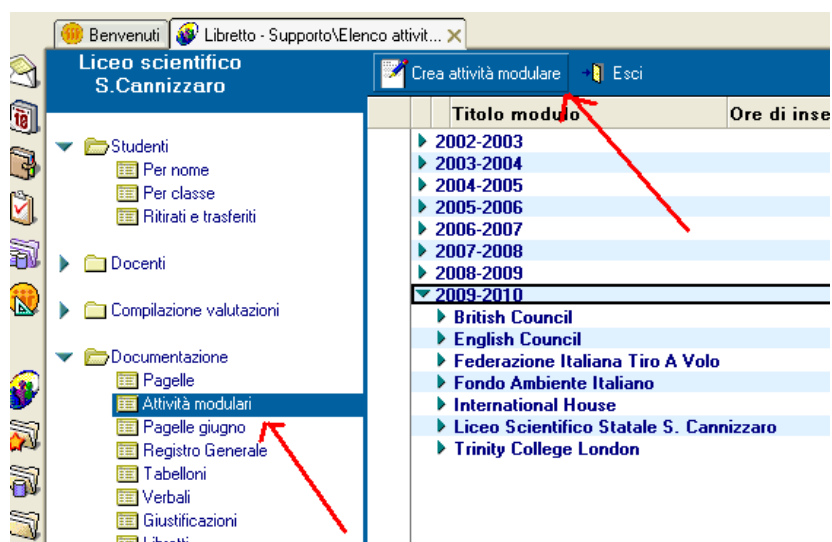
Benvenuti | Libretto - Supporto\Elenco attivit...

Liceo scientifico
S.Cannizzaro

Studenti
Per nome
Per classe
Ritirati e trasferiti

Docenti

Compilazione valutazioni

Documentazione
Pagelle
Attività modulari
Pagelle giugno
Registro Generale
Tabelloni
Verbali
Giustificazioni
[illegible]

Crea attività modulare
Esci

| Titolo modulo | Ore di inse |
|---|---|
| 2002-2003 | |
| 2003-2004 | |
| 2004-2005 | |
| 2005-2006 | |
| 2006-2007 | |
| 2007-2008 | |
| 2008-2009 | |
| 2009-2010 | |
| British Council | |
| English Council | |
| Federazione Italiana Tiro A Volo | |
| Fondo Ambiente Italiano | |
| International House | |
| Liceo Scientifico Statale S. Cannizzaro | |
| Trinity College London | |